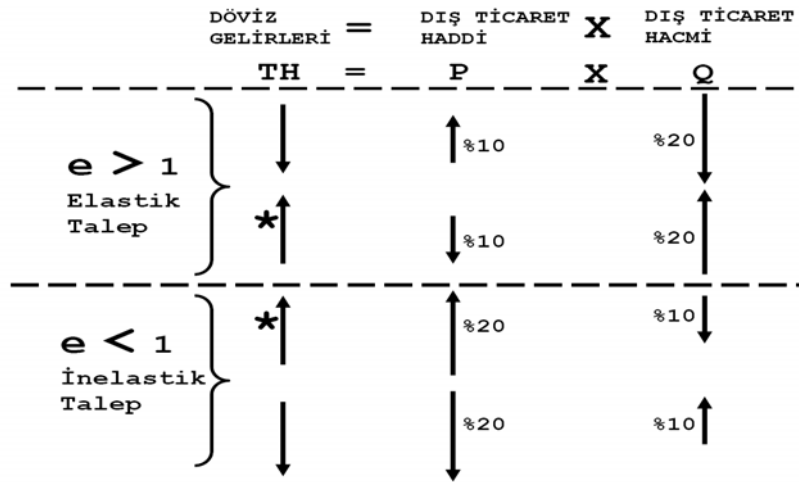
| DÖVİZ GELİRLERİ | = | DIŞ TİCARET HADDİ | X | DIŞ TİCARET HACMİ |
|---|---|---|---|---|
| TH | = | P | X | Q |

$e > 1$
Elastik Talep

| TH | P | Q |
|---|---|---|
| ↓ | ↑ %10 | %20 ↓ |
| * ↑ | ↓ %10 | %20 ↑ |

$e < 1$
İnelastik Talep

| TH | P | Q |
|---|---|---|
| * ↑ | ↑ %20 | %10 ↓ |
| ↓ | ↓ %20 | %10 ↑ |